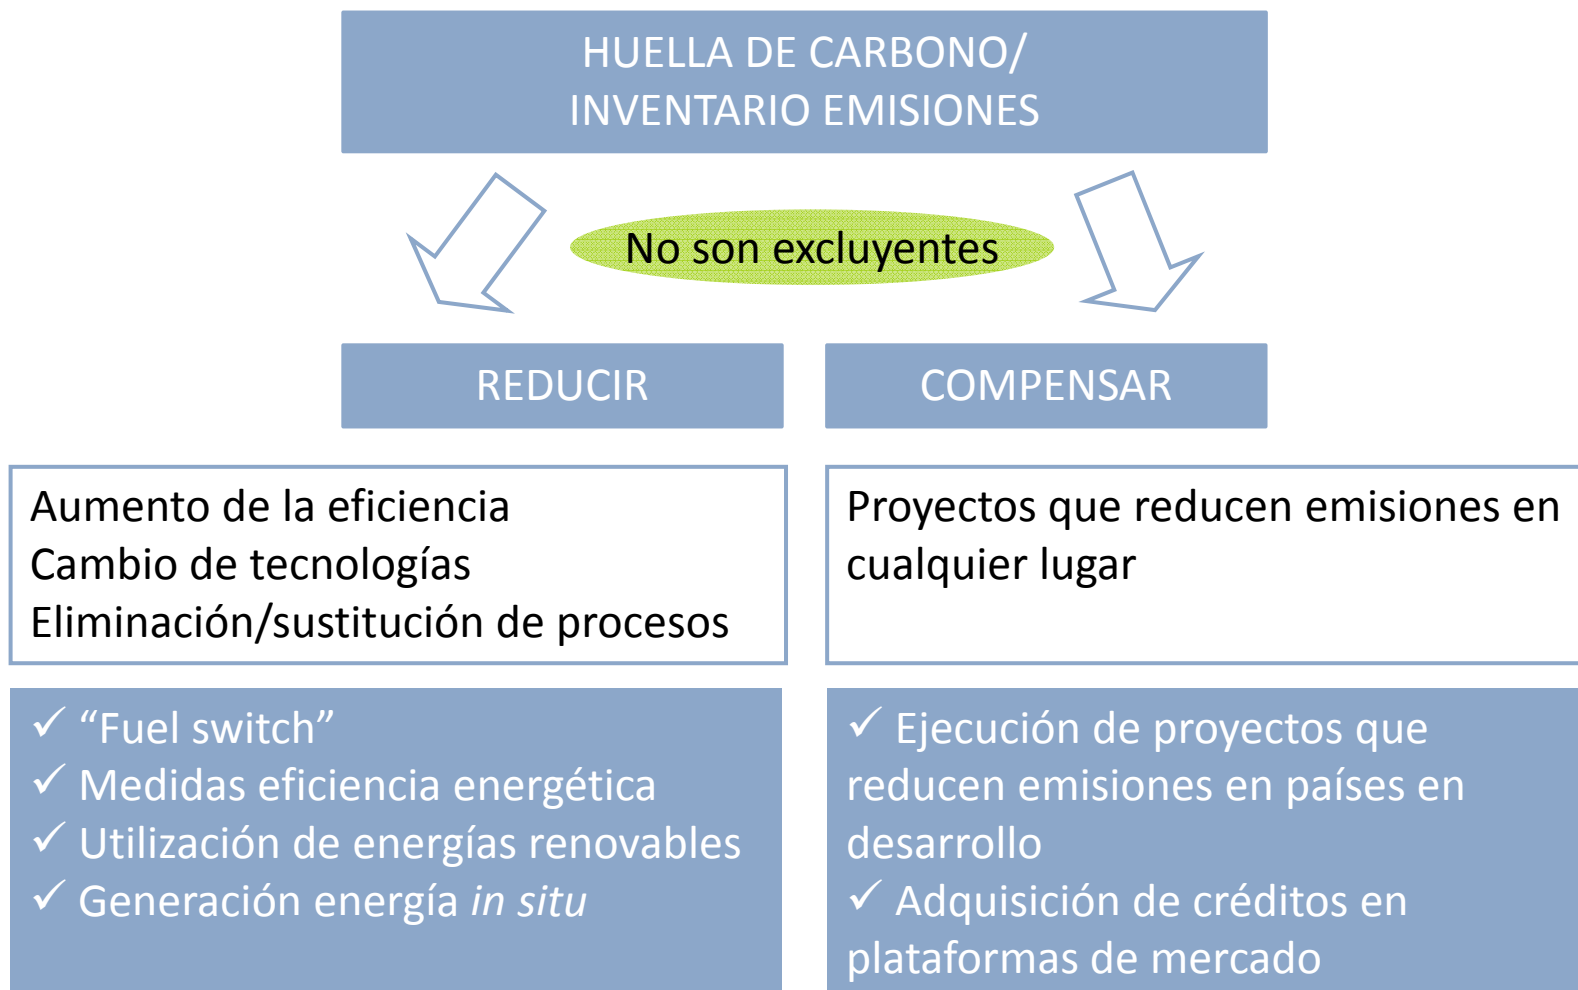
HUELLA DE CARBONO/
INVENTARIO EMISIONES

No son excluyentes

REDUCIR

COMPENSAR

Aumento de la eficiencia
Cambio de tecnologías
Eliminación/sustitución de procesos

Proyectos que reducen emisiones en cualquier lugar

✓ “Fuel switch”
✓ Medidas eficiencia energética
✓ Utilización de energías renovables
✓ Generación energía *in situ*

✓ Ejecución de proyectos que reducen emisiones en países en desarrollo
✓ Adquisición de créditos en plataformas de mercado